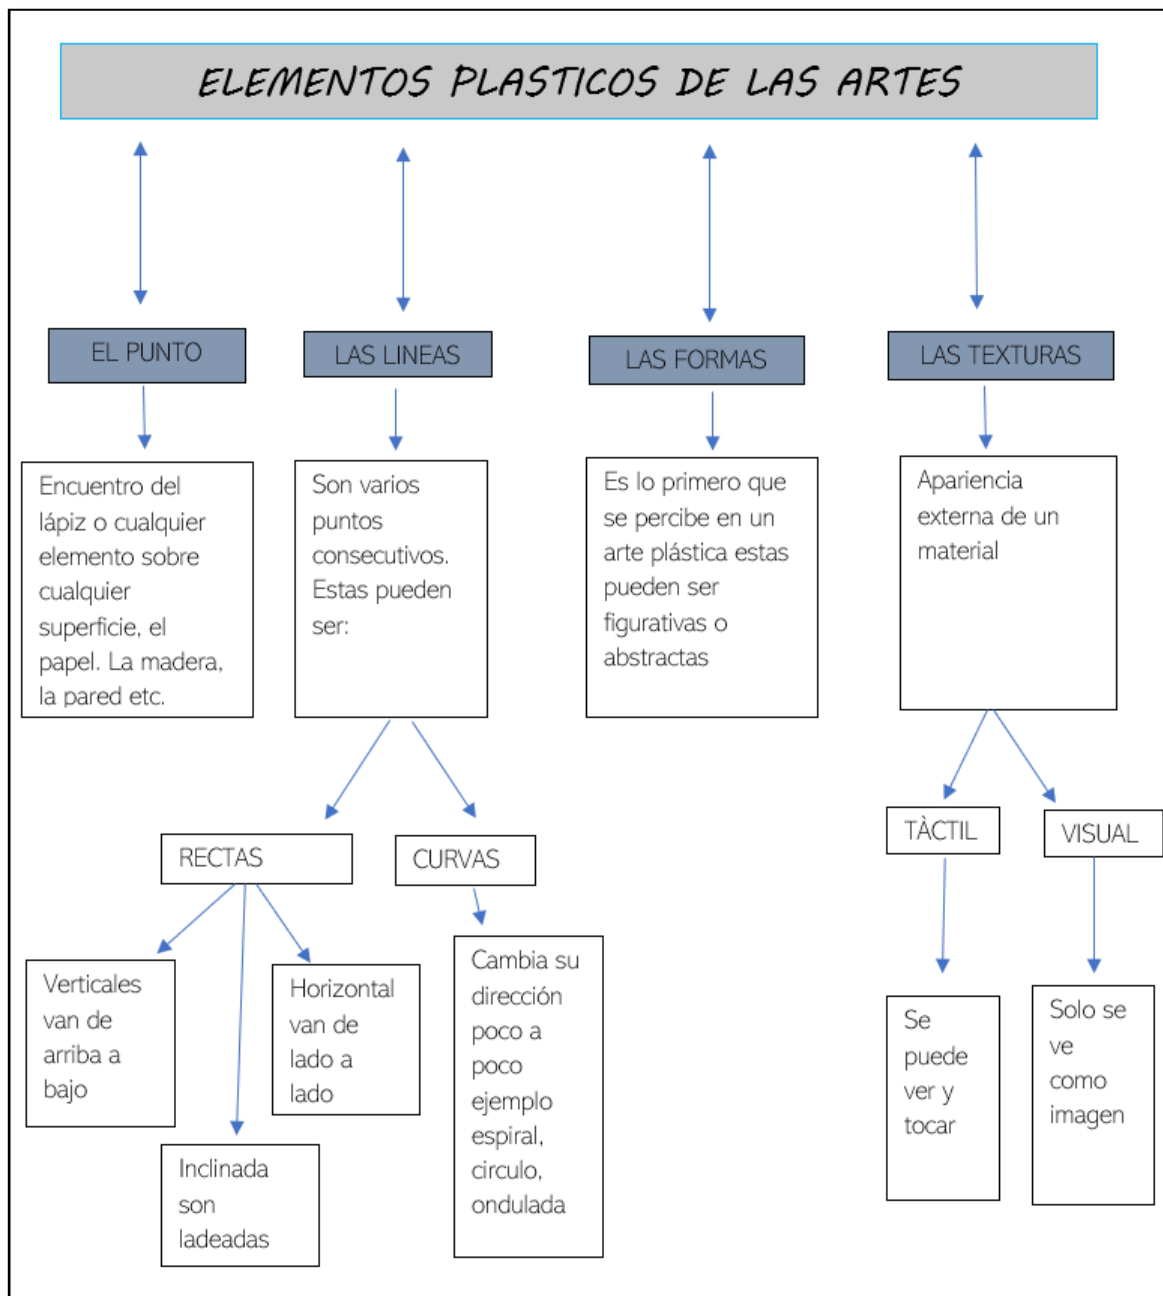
ELEMENTOS PLASTICOS DE LAS ARTES

EL PUNTO

Encuentro del lápiz o cualquier elemento sobre cualquier superficie, el papel. La madera, la pared etc.

LAS LINEAS

Son varios puntos consecutivos. Estas pueden ser:

RECTAS

Verticales van de arriba a bajo

Inclinada son ladeadas

Horizontal van de lado a lado

CURVAS

Cambia su dirección poco a poco ejemplo espiral, circulo, ondulada

LAS FORMAS

Es lo primero que se percibe en un arte plástica estas pueden ser figurativas o abstractas

LAS TEXTURAS

Apariencia externa de un material

TÀCTIL

Se puede ver y tocar

VISUAL

Solo se ve como imagen